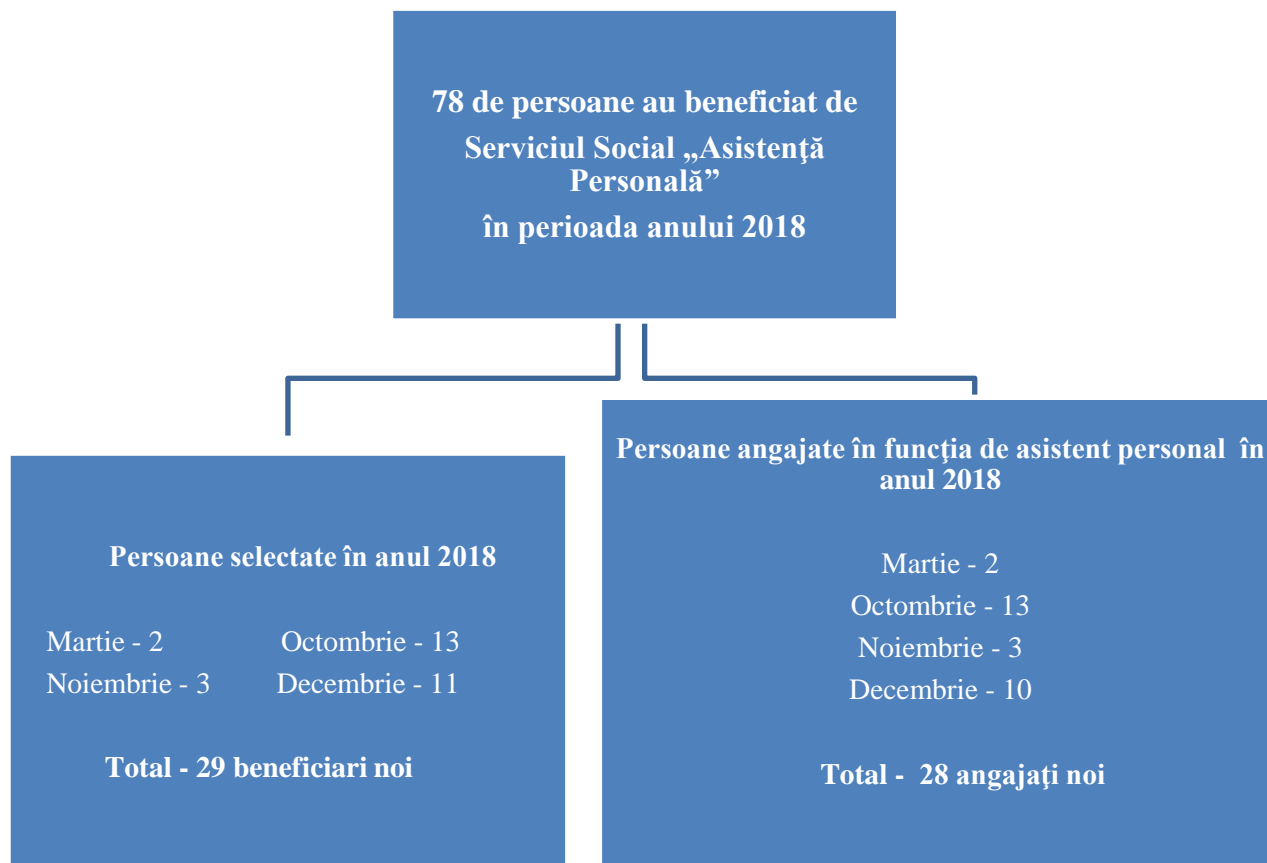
78 de persoane au beneficiat de Serviciul Social „Asistenţă Personală”
în perioada anului 2018

Persoane selectate în anul 2018

Martie - 2
Octombrie - 13
Noiembrie - 3
Decembrie - 11

Total - 29 beneficiari noi

Persoane angajate în funcţia de asistent personal în anul 2018

Martie - 2
Octombrie - 13
Noiembrie - 3
Decembrie - 10

Total - 28 angajaţi noi